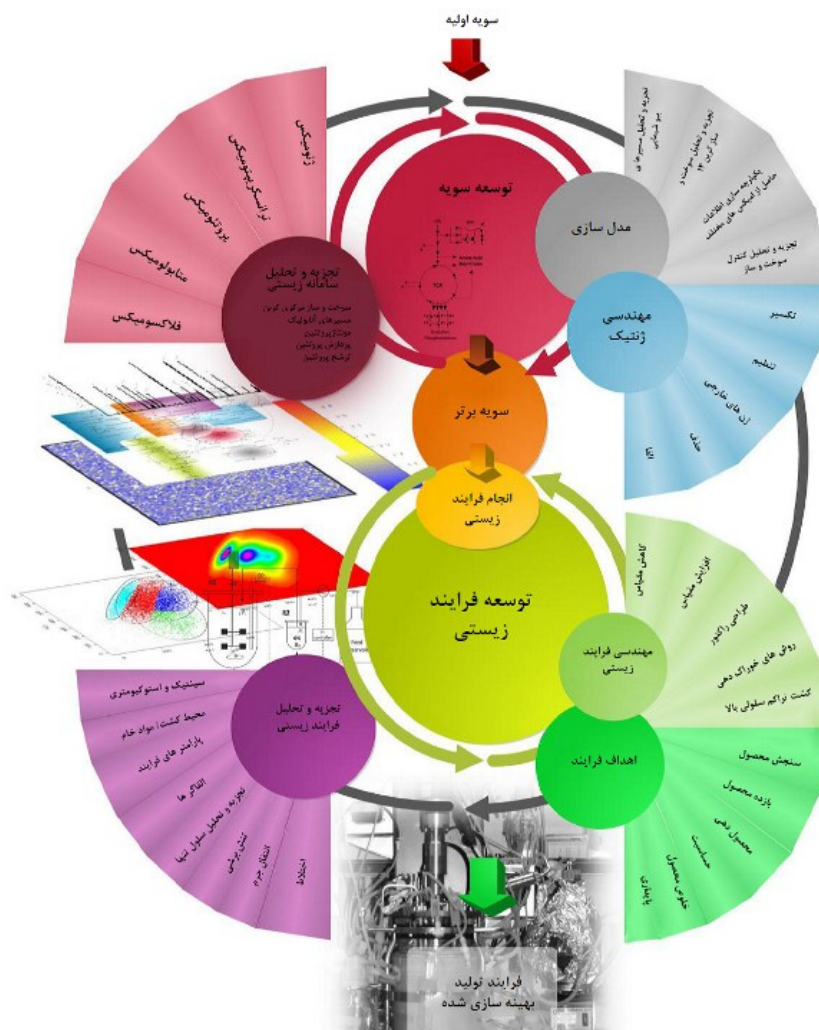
سویه اولیه

توسعه سویه

مدل سازی

تجزیه و تحلیل مسیرهای متابولیسمی

تجزیه و تحلیل موضوع ساز کربن ۱۳

یکپارچه سازی اطلاعات حاصل از اُمیکس های مختلف

تجزیه و تحلیل کنترل موضوع و ساز

مهندسی ژنتیک

تکسیر

تنظیم

ژن های خارجی

حذف

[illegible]

ژنومیکس

ترانسکریپتومیکس

پروتئومیکس

متابولومیکس

فلاکسومیکس

تجزیه و تحلیل سامانه زیستی

سرعت و ساز مرکزی، کوفاکتورها، مسیر های آنابولیک، موتاژ پروتئین، پردازش پروتئین، ترشح پروتئین

سویه برتر

انجام فرایند زیستی

توسعه فرایند زیستی

مهندسی فرایند زیستی

کاهش مقیاس

افزایش مقیاس

طراحی راکتور

روش های خوراک دهی

کشت تراکم سلولی بالا

اهداف فرایند

سنجش محصول

بازده محصول

محصول دهی

حساسیت

خلوص محصول

پایداری

تجزیه و تحلیل فرایند زیستی

سینتیک و استوکیومتری

محیط کشت / مواد خام

پارامتر های فرایند

القاگر ها

تجزیه و تحلیل سلول تنها

تنش برشی

انتقال جرم

اختلاط

فرایند تولید بهینه سازی شده